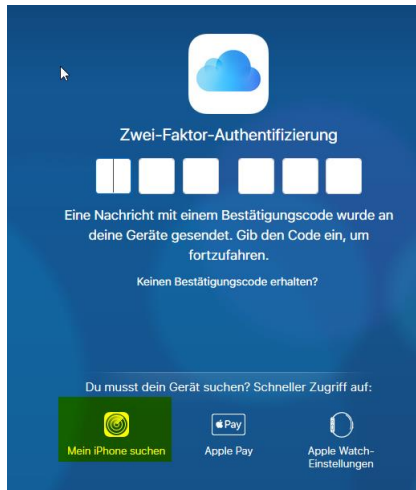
Zwei-Faktor-Authentifizierung

Eine Nachricht mit einem Bestätigungscode wurde an deine Geräte gesendet. Gib den Code ein, um fortzufahren.

Keinen Bestätigungscode erhalten?

Du musst dein Gerät suchen? Schneller Zugriff auf:

Mein iPhone suchen

Pay

Apple Pay

Apple Watch-Einstellungen